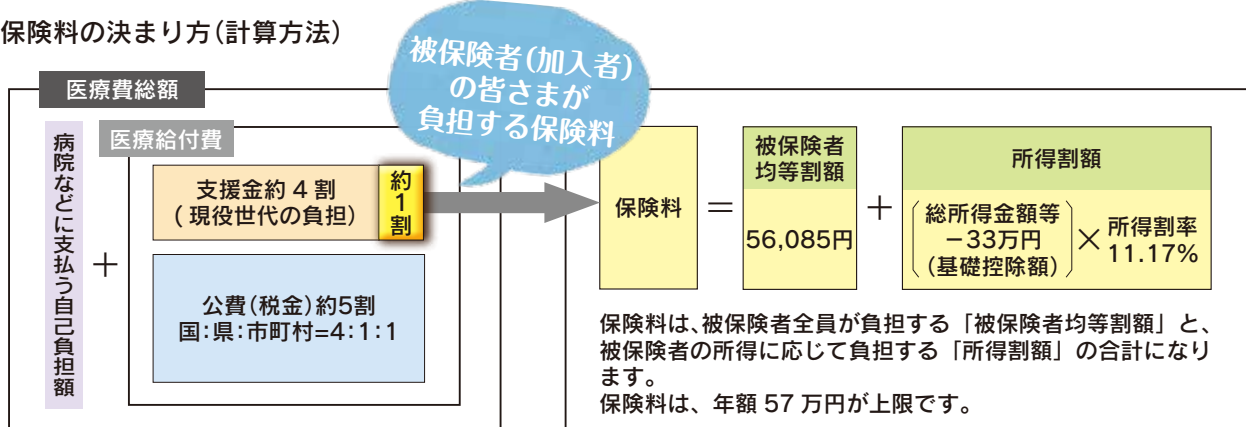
保険料の決まり方（計算方法）

被保険者（加入者）の皆さまが負担する保険料

医療費総額

病院などに支払う自己負担額

＋

医療給付費

支援金約４割（現役世代の負担）

約1割

公費（税金）約5割
国:県:市町村=4:1:1

保険料 ＝ 被保険者均等割額 56,085円 ＋ 所得割額 （総所得金額等－33万円（基礎控除額））× 所得割率 11.17%

保険料は、被保険者全員が負担する「被保険者均等割額」と、被保険者の所得に応じて負担する「所得割額」の合計になります。
保険料は、年額 57 万円が上限です。